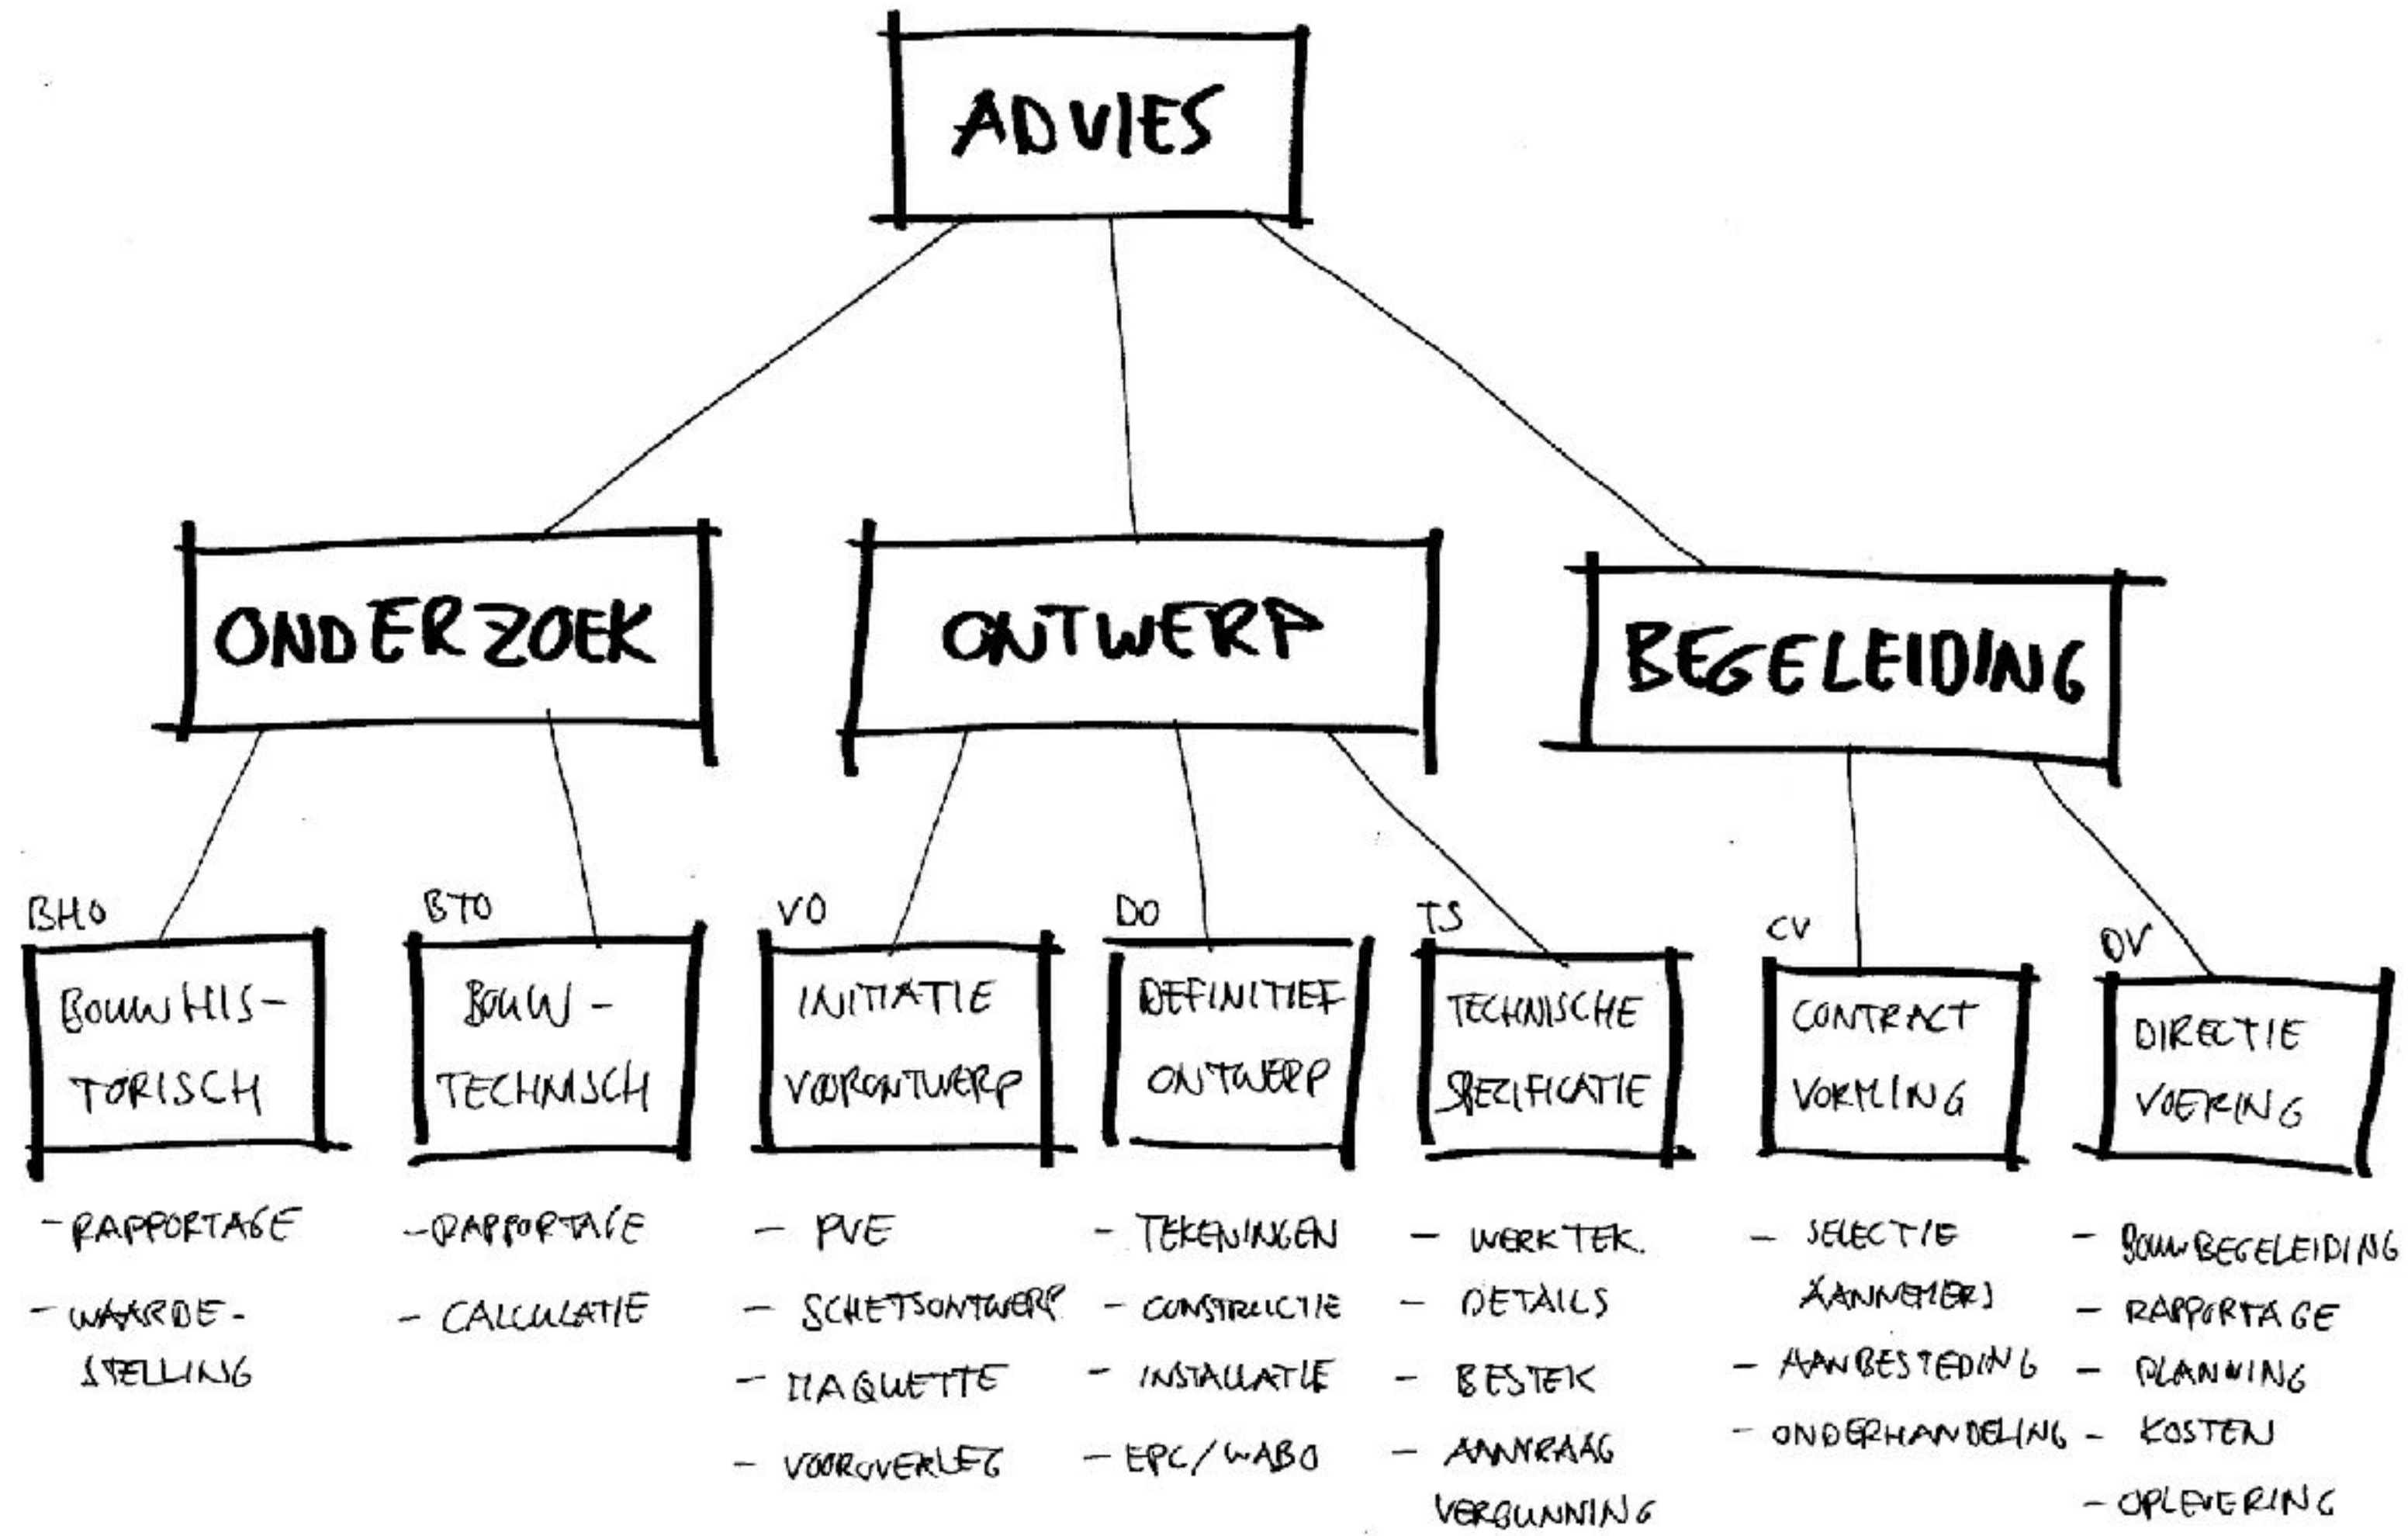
ADVIES

ONDERZOEK

ONTWERP

BEGELEIDING

BHO
BOUWHISTORISCH

- RAPPORTAGE
- WAARDESTELLING

BTO
BOUWTECHNISCH

- RAPPORTAGE
- CALCULATIE

VO
INITIATIE VOORONTWERP

- PVE
- SCHETSONTWERP
- MAQUETTE
- VOOROVERLEG

DO
DEFINITIEF ONTWERP

- TEKENINGEN
- CONSTRUCTIE
- INSTALLATIE
- EPC / WABO

TS
TECHNISCHE SPECIFICATIE

- WERKTEK.
- DETAILS
- BESTEK
- AANVRAAG VERGUNNING

CV
CONTRACT VORMING

- SELECTIE (AANNEMER)
- AANBESTEDING
- ONDERHANDELING

OV
DIRECTIE VOERING

- BOUWBEGELEIDING
- RAPPORTAGE
- PLANNING
- KOSTEN
- OPLEVERING